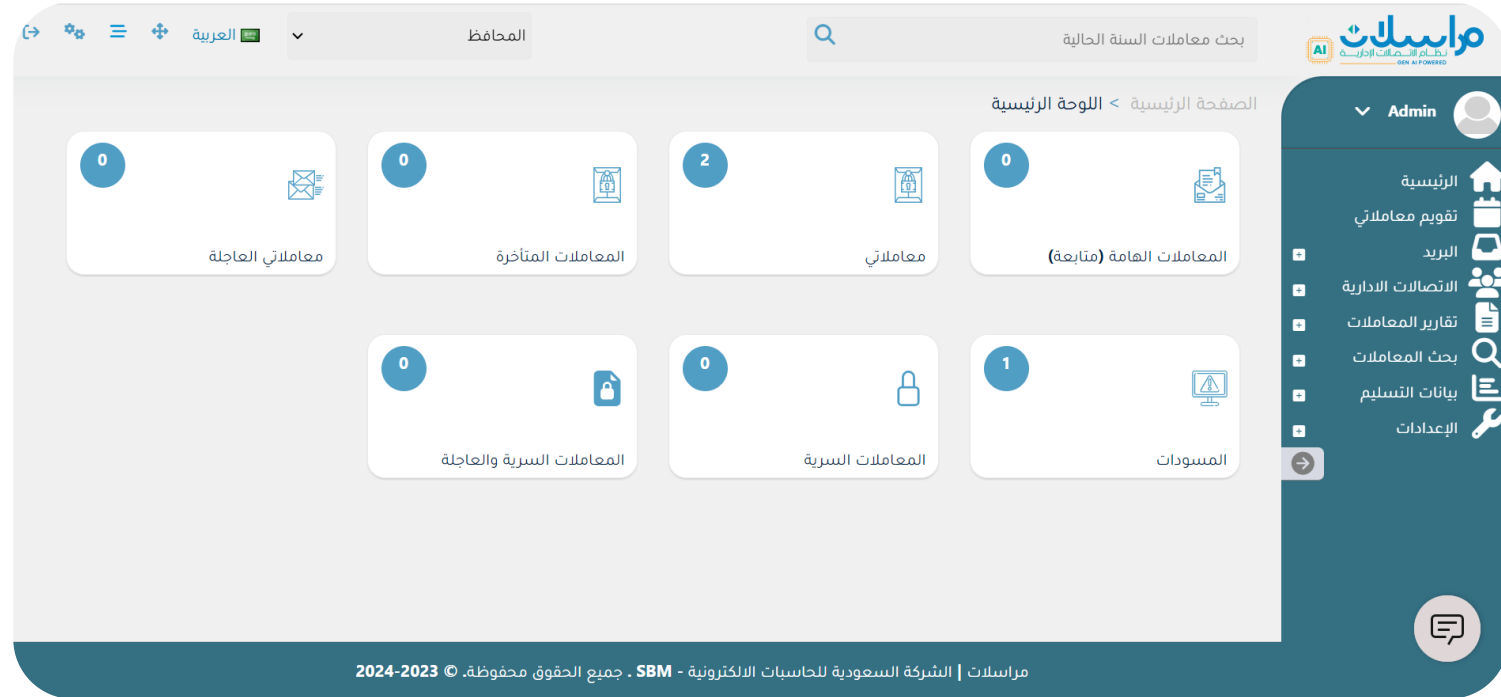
مراسلات
نظام الاتصالات الإدارية
GEN AI POWERED
AI

بحث معاملات السنة الحالية

المحافظ

العربية

Admin

الرئيسية
تقويم معاملاتي
البريد
الاتصالات الادارية
تقارير المعاملات
بحث المعاملات
بيانات التسليم
الإعدادات

الصفحة الرئيسية > اللوحة الرئيسية

0
المعاملات الهامة (متابعة)

2
معاملاتي

0
المعاملات المتأخرة

0
معاملاتي العاجلة

1
المسودات

0
المعاملات السرية

0
المعاملات السرية والعاجلة

مراسلات | الشركة السعودية للحاسبات الالكترونية - SBM . جميع الحقوق محفوظة. © 2023-2024